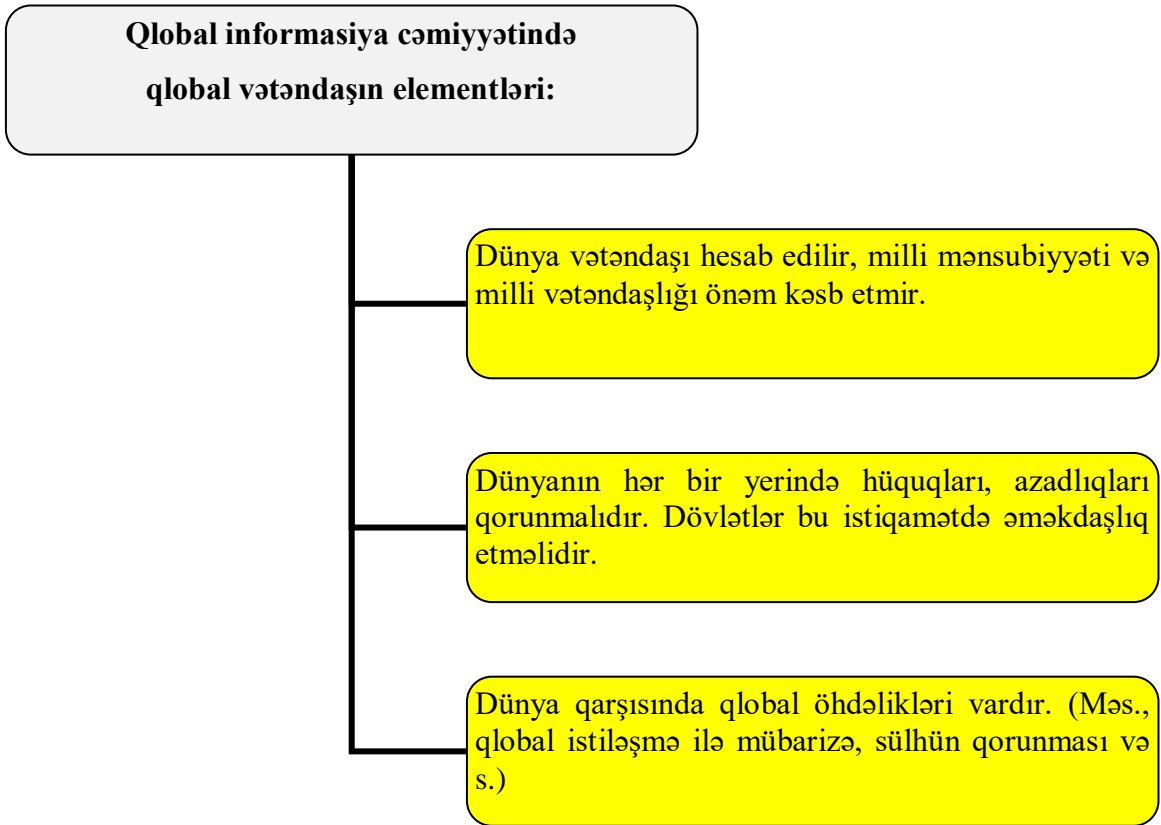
Qlobal informasiya cəmiyyətində qlobal vətəndaşın elementləri:

Dünya vətəndaşı hesab edilir, milli mənsubiyyəti və milli vətəndaşlığı önəm kəsb etmir.

Dünyanın hər bir yerində hüquqları, azadlıqları qorunmalıdır. Dövlətlər bu istiqamətdə əməkdaşlıq etməlidir.

Dünya qarşısında qlobal öhdəlikləri vardır. (Məs., qlobal istiləşmə ilə mübarizə, sülhün qorunması və s.)